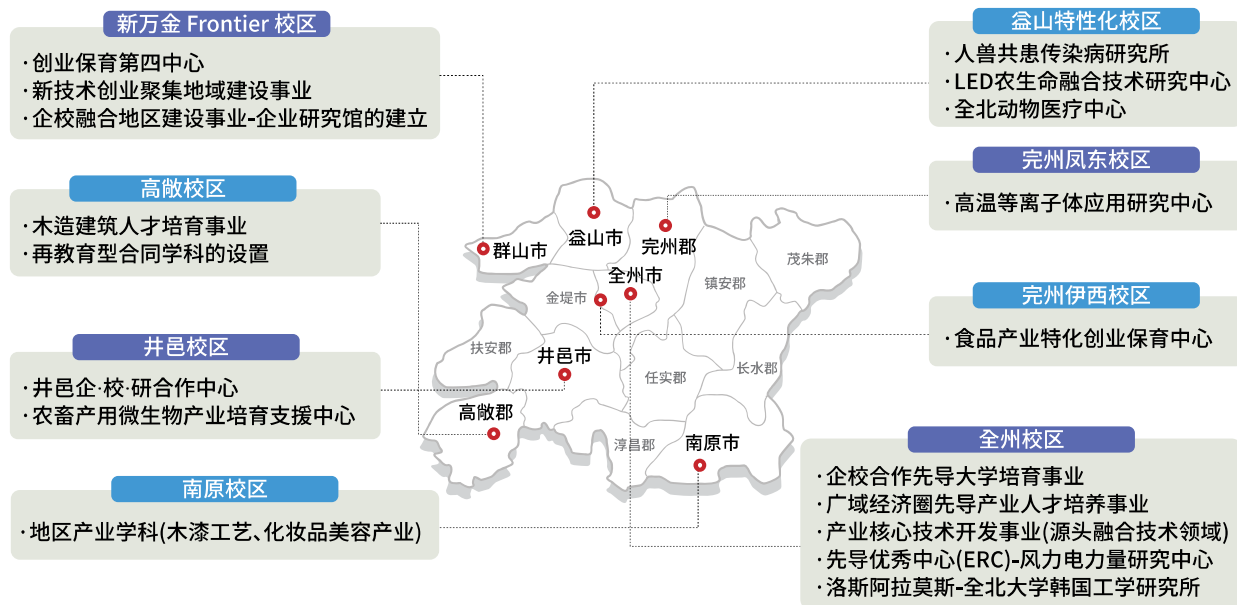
新万金 Frontier 校区

· 创业保育第四中心
· 新技术创业聚集地域建设事业
· 企校融合地区建设事业-企业研究馆的建立

高敞校区

· 木造建筑人才培育事业
· 再教育型合同学科的设置

井邑校区

· 井邑企·校·研合作中心
· 农畜产用微生物产业培育支援中心

南原校区

· 地区产业学科(木漆工艺、化妆品美容产业)

益山特性化校区

· 人兽共患传染病研究所
· LED农生命融合技术研究中心
· 全北动物医疗中心

完州凤东校区

· 高温等离子体应用研究中心

完州伊西校区

· 食品产业特化创业保育中心

全州校区

· 企校合作先导大学培育事业
· 广域经济圈先导产业人才培养事业
· 产业核心技术开发事业(源头融合技术领域)
· 先导优秀中心(ERC)-风力电力量研究中心
· 洛斯阿拉莫斯-全北大学韩国工学研究所

群山市
益山市
完州郡
茂朱郡
全州市
金堤市
镇安郡
扶安郡
井邑市
任实郡
长水郡
高敞郡
淳昌郡
南原市